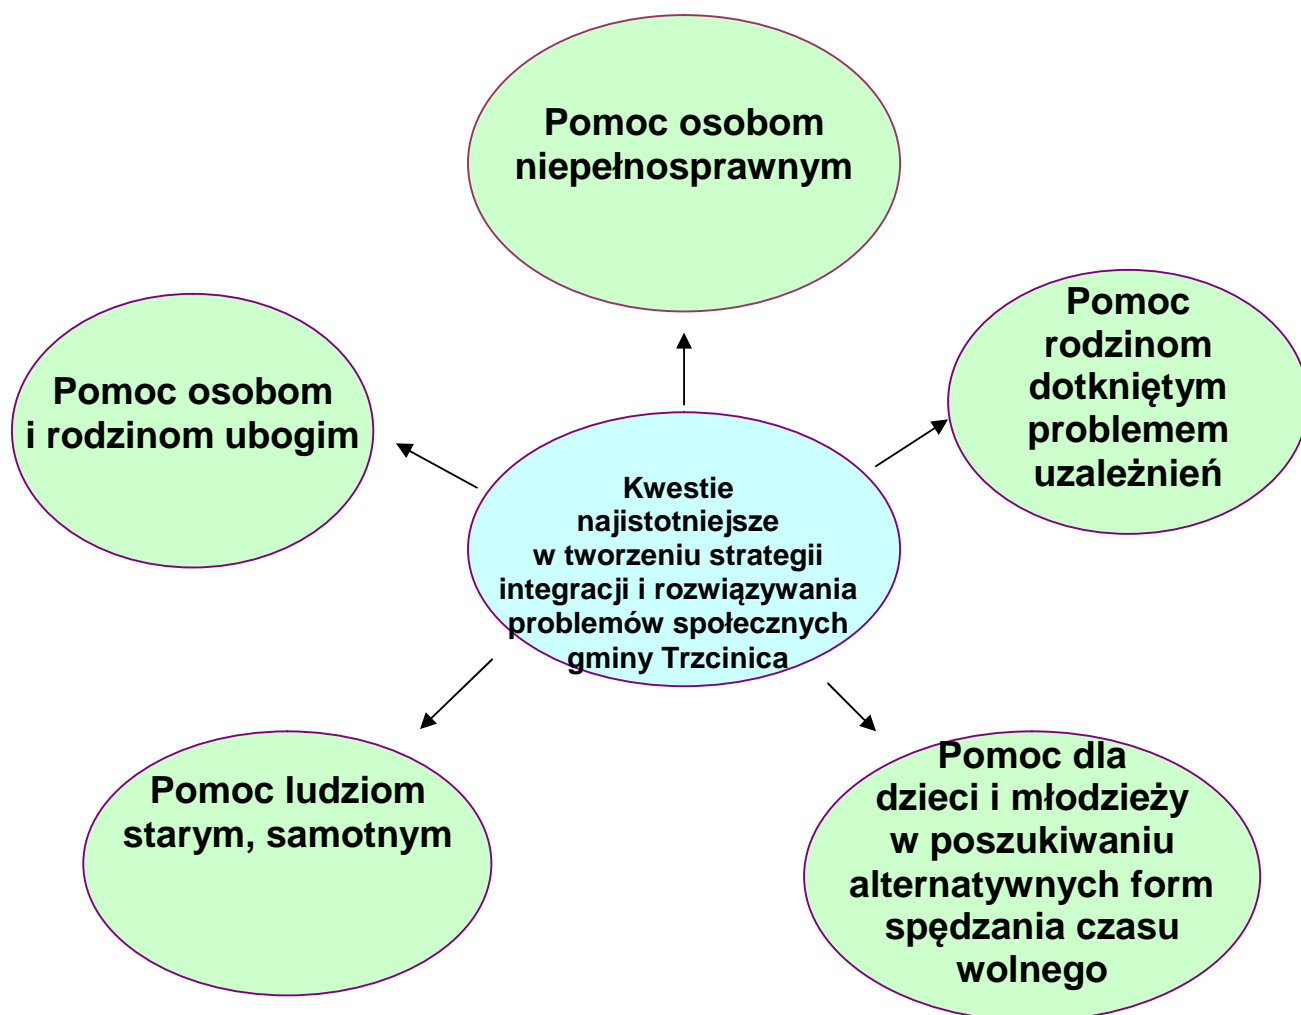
Pomoc osobom niepełnosprawnym

Pomoc osobom i rodzinom ubogim

Kwestie najistotniejsze w tworzeniu strategii integracji i rozwiązywania problemów społecznych gminy Trzcinica

Pomoc rodzinom dotkniętym problemem uzależnień

Pomoc ludziom starym, samotnym

Pomoc dla dzieci i młodzieży w poszukiwaniu alternatywnych form spędzania czasu wolnego